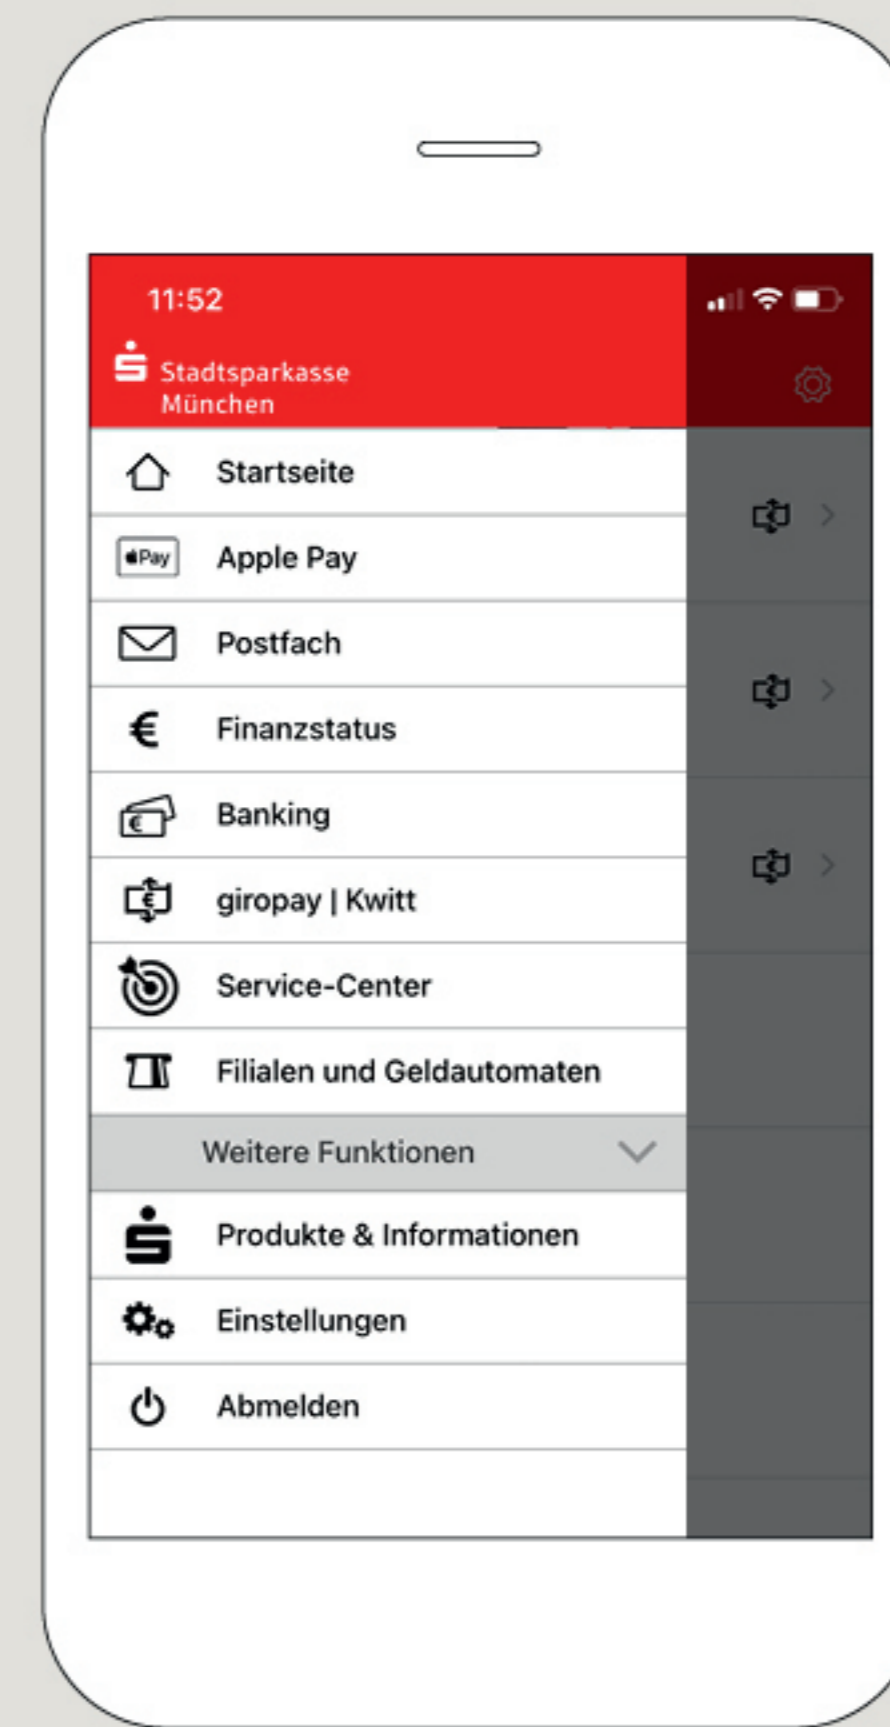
11:52

Stadtsparkasse München

Startseite

Pay Apple Pay

Postfach

Finanzstatus

Banking

giropay | Kwitt

Service-Center

Filialen und Geldautomaten

Weitere Funktionen

Produkte & Informationen

Einstellungen

Abmelden